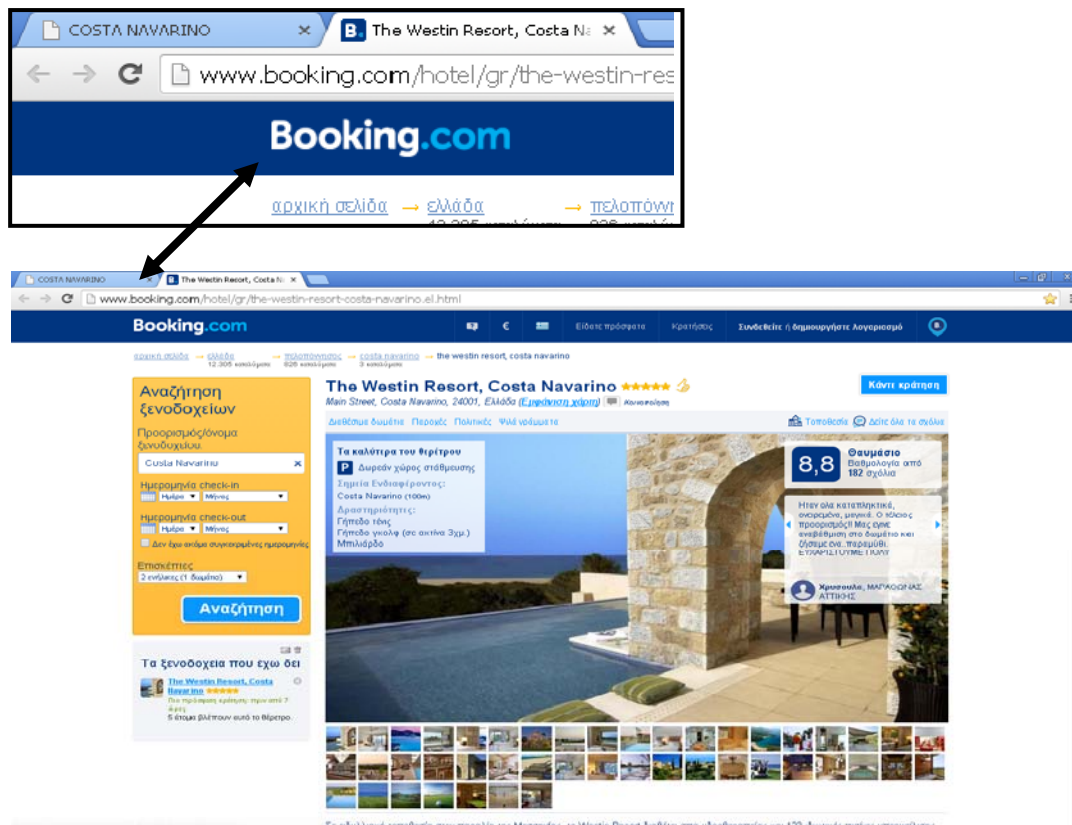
COSTA NAVARINO ×
The Westin Resort, Costa Na ×
www.booking.com/hotel/gr/the-westin-res
Booking.com
αρχική σελίδα → ελλάδα → πελοπόννη

COSTA NAVARINO ×
The Westin Resort, Costa N ×
www.booking.com/hotel/gr/the-westin-resort-costa-navarino.el.html
Booking.com
€
Είδατε πρόσφατα
Κρατήσεις
Συνδεθείτε ή δημιουργήστε λογαριασμό

αρχική σελίδα → ελλάδα 12.305 καταλύματα → πελοπόννησος 826 καταλύματα → costa navarino 3 καταλύματα → the westin resort, costa navarino

Αναζήτηση ξενοδοχείων
Προορισμός/όνομα ξενοδοχείου:
Costa Navarino
Ημερομηνία check-in
Ημέρα
Μήνας
Ημερομηνία check-out
Ημέρα
Μήνας
Δεν έχω ακόμα συγκεκριμένες ημερομηνίες
Επισκέπτες
2 ενήλικες (1 δωμάτιο)
Αναζήτηση

Τα ξενοδοχεία που έχω δει
The Westin Resort, Costa Navarino
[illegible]
5 άτομα βλέπουν αυτό το θέρετρο

The Westin Resort, Costa Navarino
Main Street, Costa Navarino, 24001, Ελλάδα (Εμφάνιση χάρτη) Κοινοποίηση
Κάντε κράτηση
Διαθέσιμα δωμάτια Παροχές Πολιτικές Ψιλά γράμματα
Τοποθεσία Δείτε όλα τα σχόλια

Τα καλύτερα του θερέτρου
P Δωρεάν χώρος στάθμευσης
Σημεία Ενδιαφέροντος:
Costa Navarino (100m)
Δραστηριότητες:
Γήπεδο τένις
Γήπεδο γκολφ (σε ακτίνα 3χμ.)
Μπιλιάρδο

8,8
Θαυμάσιο
Βαθμολογία από 182 σχόλια

Ηταν ολα καταπληκτικά, ονειρεμένα, μαγικά. Ο τέλειος προορισμός!! Μας εχαν αναβάθμιση στο δωμάτιο και ζήσαμε ενα...παραμύθι. ΕΥΧΑΡΙΣΤΟΥΜΕ ΠΟΛΥ

Χρυσούλα, ΜΑΡΑΘΩΝΑΣ ΑΤΤΙΚΗΣ